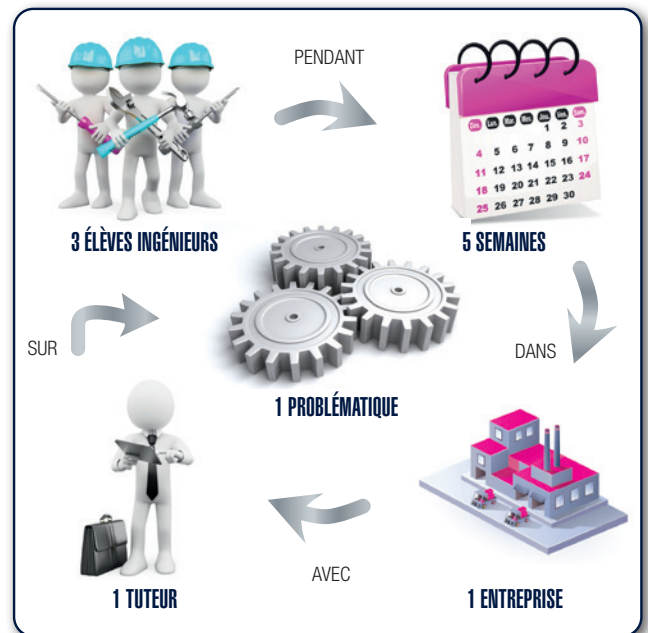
PENDANT

3 ÉLÈVES INGÉNIEURS

5 SEMAINES

Dim Lun Mar Mer Jeu Ven Sam
1 2 3
4 5 6 7 8 9 10
11 12 13 14 15 16 17
18 19 20 21 22 23 24
25 26 27 28 29 30

SUR

DANS

1 PROBLÉMATIQUE

AVEC

1 TUTEUR

1 ENTREPRISE